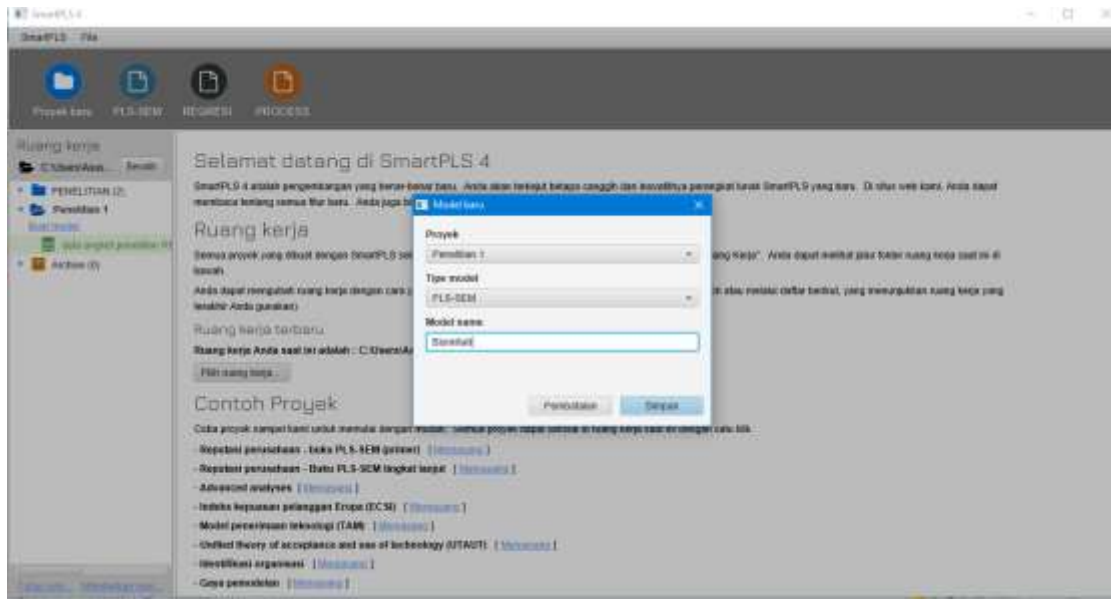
SmartPLS 4

SmartPLS File

Proyek baru PLS-SEM REGRESI PROCESS

Ruang kerja
C:\Users\Ans... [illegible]
PENELITIAN (2)
Penelitian 1
Buat model
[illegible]
Archive (0)

Selamat datang di SmartPLS 4

SmartPLS 4 adalah pengembangan yang besar-besar baru. Anda akan terkejut betapa canggih dan kreatifnya perangkat lunak SmartPLS yang baru. Di situs web kami, Anda dapat membaca tentang semua fitur baru. Anda juga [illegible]

Ruang kerja

Semua proyek yang dibuat dengan SmartPLS se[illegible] ang Kerja". Anda dapat melihat jalur folder ruang kerja saat ini di bawah.

Anda dapat mengubah ruang kerja dengan cara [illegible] ih atau melalui daftar berikut, yang menunjukkan ruang kerja yang terakhir Anda gunakan:

Ruang kerja terbaru

Ruang kerja Anda saat ini adalah : C:\Users\A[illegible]

Pilih ruang kerja...

Contoh Proyek

Coba proyek sampel kami untuk memulai dengan mudah. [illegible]

- Reputasi perusahaan - buku PLS-SEM (primer) [ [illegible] ]
- Reputasi perusahaan - Buku PLS-SEM tingkat lanjut [ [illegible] ]
- Advanced analyses [ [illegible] ]
- Indeks kepuasan pelanggan Eropa (ECSI) [ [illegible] ]
- Model penerimaan teknologi (TAM) [ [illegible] ]
- Unified theory of acceptance and use of technology (UTAUT) [ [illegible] ]
- Identifikasi organisasi [ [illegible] ]
- Gaya pemodelan [ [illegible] ]

Model baru
Proyek
Penelitian 1
Tipe model
PLS-SEM
Model name
Bandhuti
Pembatalan Simpan

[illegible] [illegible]